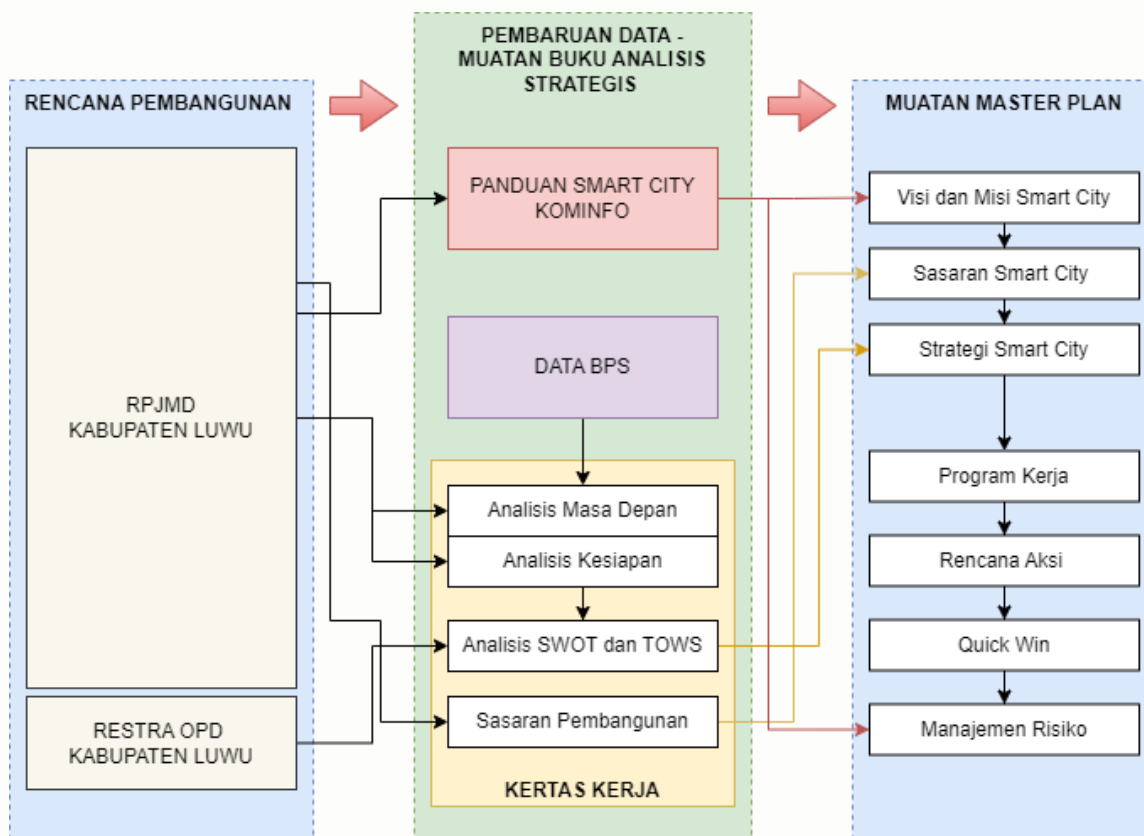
RENCANA PEMBANGUNAN

RPJMD
KABUPATEN LUWU

RESTRA OPD
KABUPATEN LUWU

PEMBARUAN DATA - MUATAN BUKU ANALISIS STRATEGIS

PANDUAN SMART CITY KOMINFO

DATA BPS

Analisis Masa Depan

Analisis Kesiapan

Analisis SWOT dan TOWS

Sasaran Pembangunan

KERTAS KERJA

MUATAN MASTER PLAN

Visi dan Misi Smart City

Sasaran Smart City

Strategi Smart City

Program Kerja

Rencana Aksi

Quick Win

Manajemen Risiko